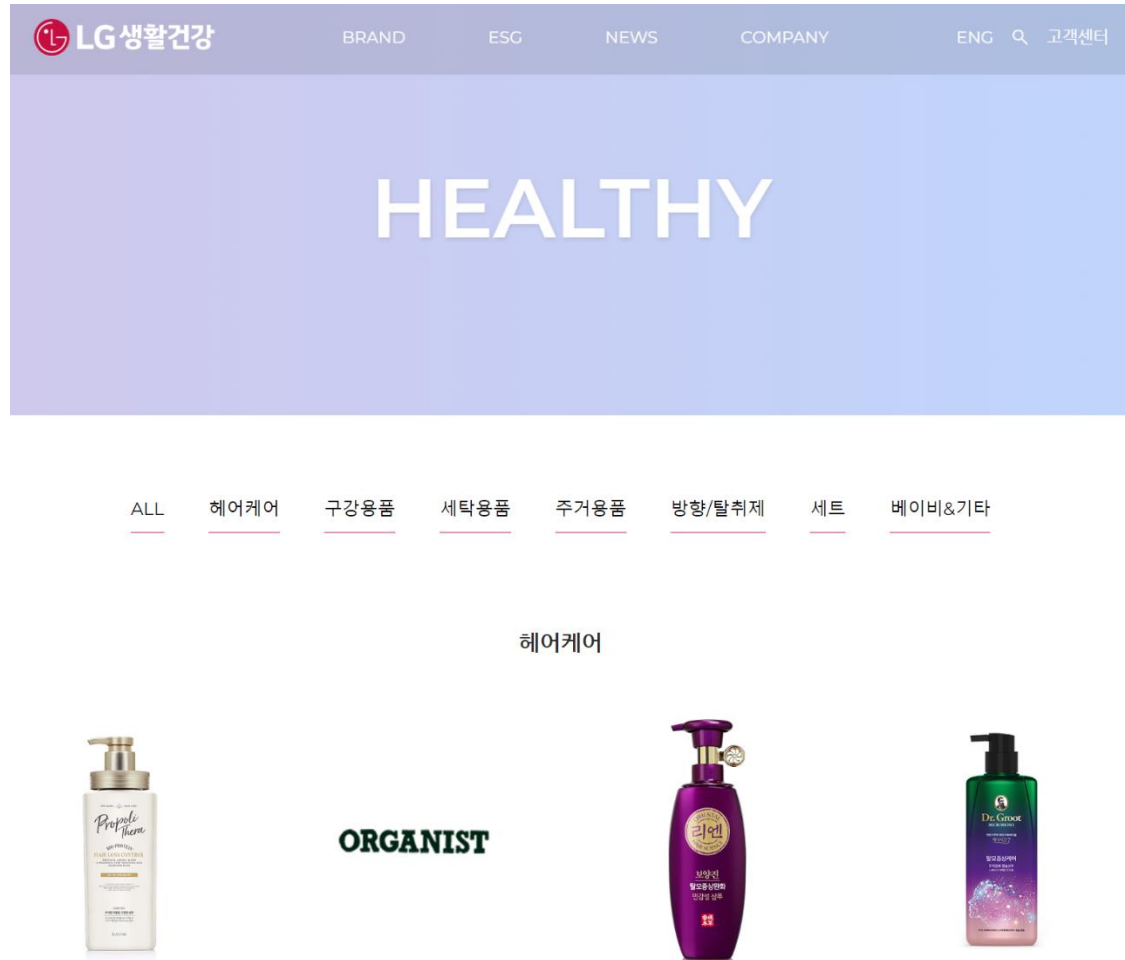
LG생활건강 BRAND ESG NEWS COMPANY ENG 고객센터

HEALTHY

ALL 헤어케어 구강용품 세탁용품 주거용품 방향/탈취제 세트 베이비&기타

헤어케어

Propoli Thera
HAIR LOSS CONTROL

ORGANIST

리엔
보양진
탈모증상완화
연갈색 샴푸

Dr.Groot
탈모증상케어